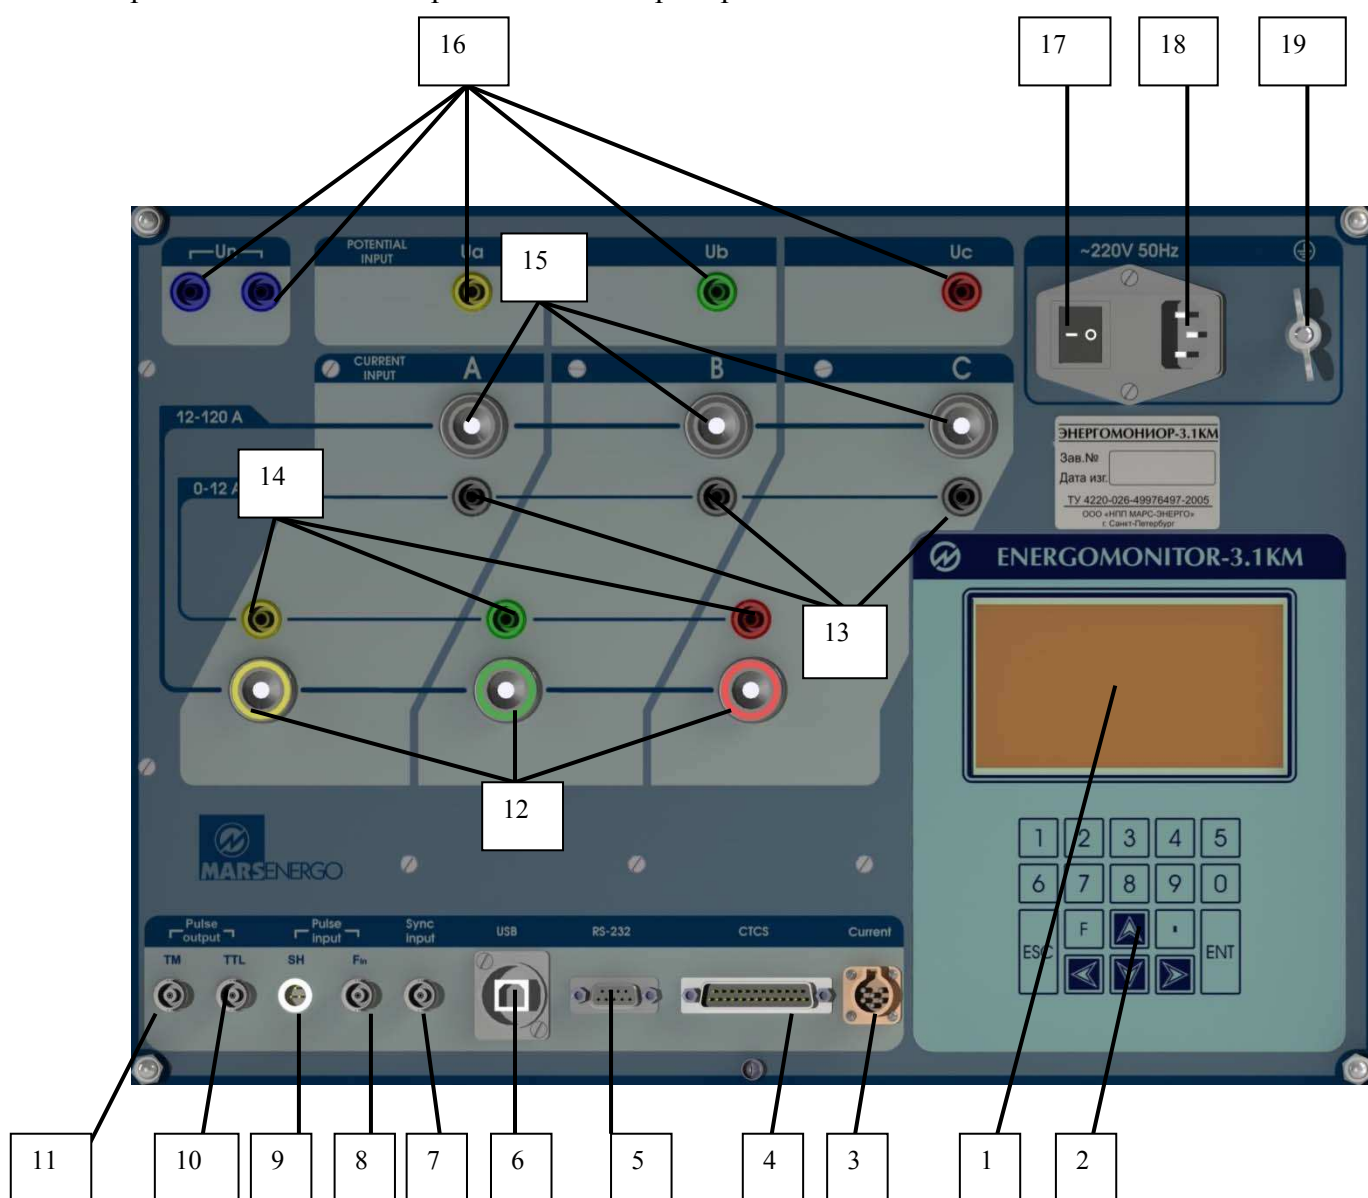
16 17 18 19

Un POTENTIAL INPUT Ua 15 Ub Uc ~220V 50Hz

CURRENT INPUT A B C

12-120 A

0-12 A 14

ЭНЕРГОМОНИТОР-3.1КМ
Зав.№
Дата изг.
ТУ 4220-026-49976497-2005
ООО «НПП МАРС-ЭНЕРГО»
г. Санкт-Петербург

ENERGOMONITOR-3.1KM

13

12

MARSENERGO

1 2 3 4 5
6 7 8 9 0
ESC F . ENT

Pulse output TM TTL Pulse input SH Fin Sync input USB RS-232 CTCS Current

11 10 9 8 7 6 5 4 3 1 2